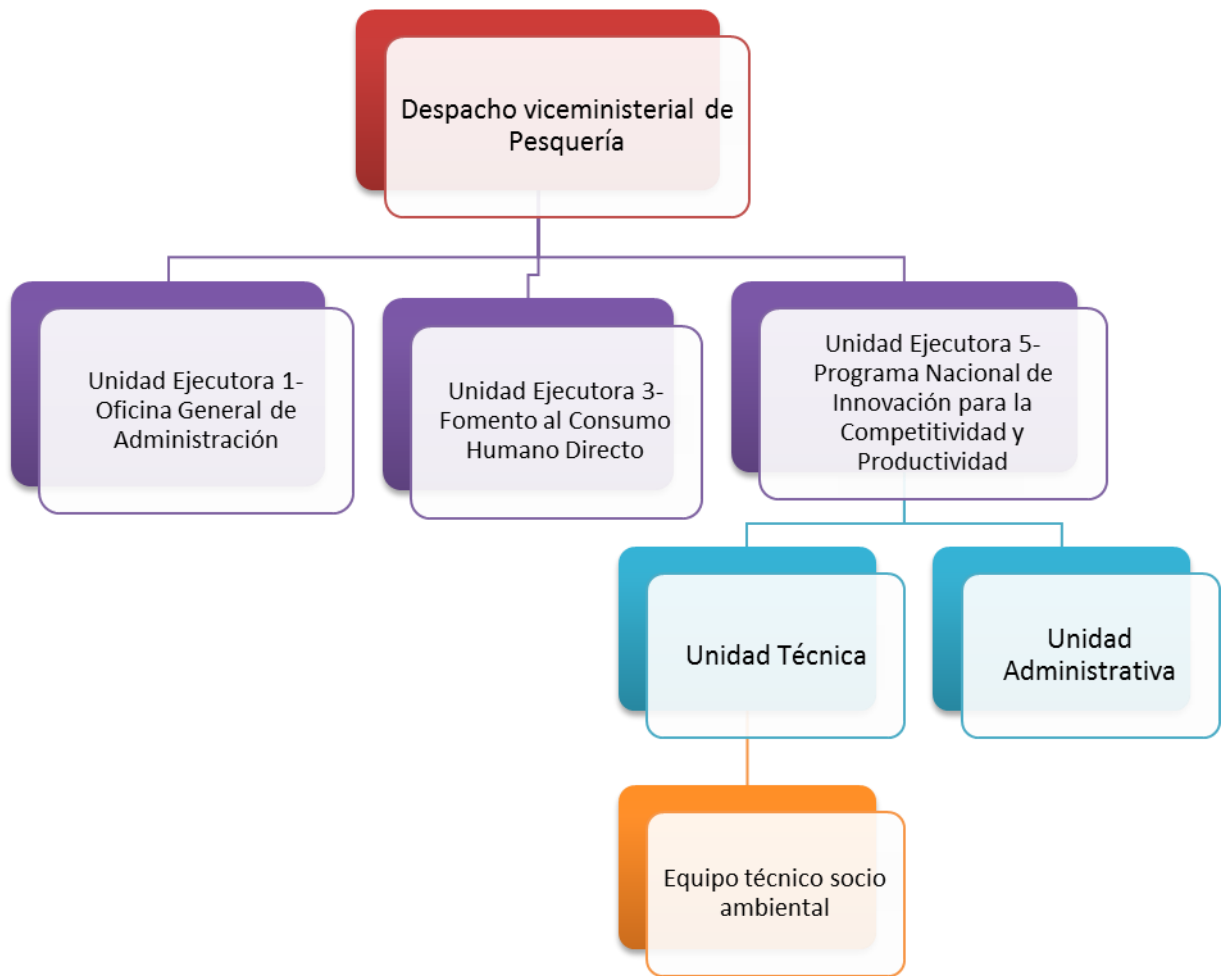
Despacho viceministerial de Pesquería

Unidad Ejecutora 1- Oficina General de Administración

Unidad Ejecutora 3- Fomento al Consumo Humano Directo

Unidad Ejecutora 5- Programa Nacional de Innovación para la Competitividad y Productividad

Unidad Técnica

Unidad Administrativa

Equipo técnico socio ambiental